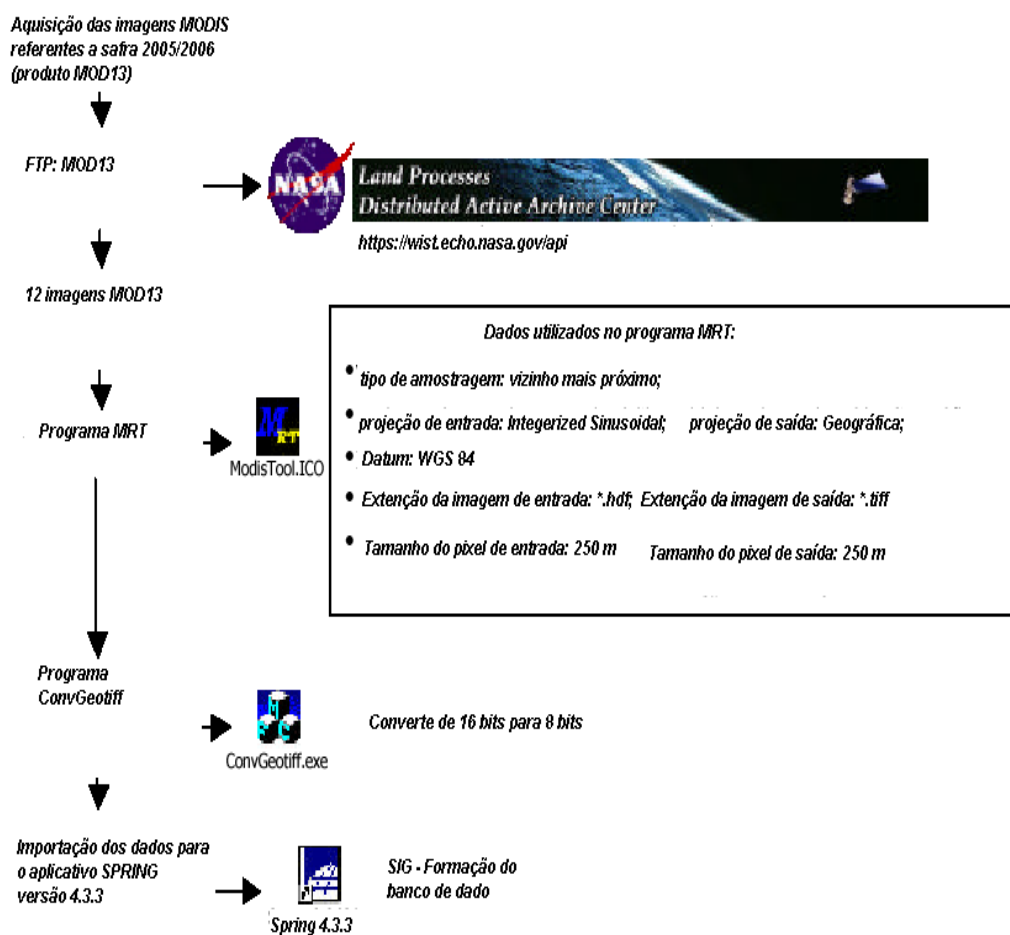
Aquisição das imagens MODIS referentes a safra 2005/2006 (produto MOD13)

FTP: MOD13

NASA

Land Processes
Distributed Active Archive Center

https://wist.echo.nasa.gov/api

12 imagens MOD13

Dados utilizados no programa MRT:

• tipo de amostragem: vizinho mais próximo;

• projeção de entrada: Integerized Sinusoidal; projeção de saída: Geográfica;

• Datum: WGS 84

• Extenção da imagem de entrada: *.hdf; Extenção da imagem de saída: *.tiff

• Tamanho do pixel de entrada: 250 m Tamanho do pixel de saída: 250 m

Programa MRT

MRT

ModisTool.ICO

Programa ConvGeotiff

ConvGeotiff.exe

Converte de 16 bits para 8 bits

Importação dos dados para o aplicativo SPRING versão 4.3.3

Spring 4.3.3

SIG - Formação do banco de dado